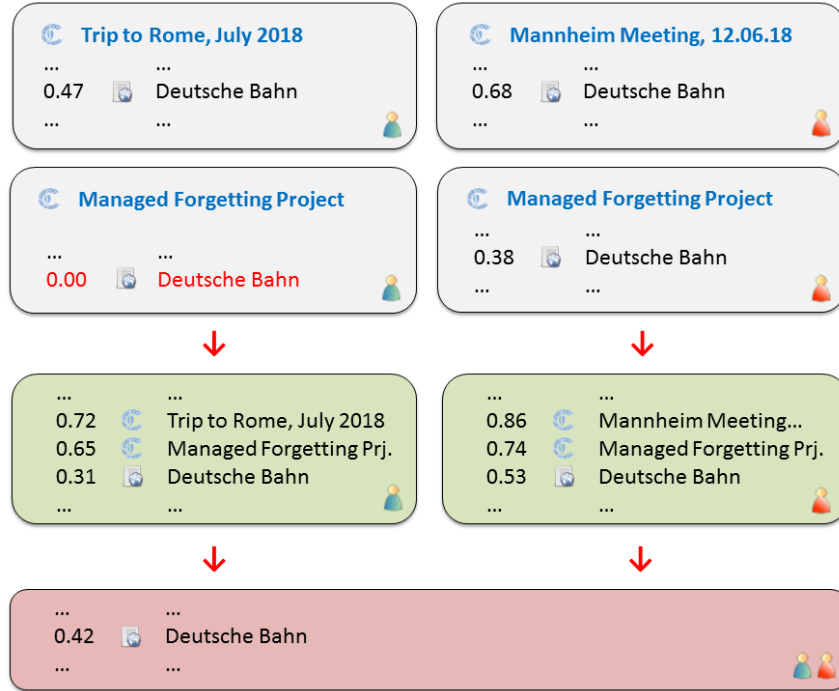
Trip to Rome, July 2018
... ...
0.47 Deutsche Bahn
... ...

Mannheim Meeting, 12.06.18
... ...
0.68 Deutsche Bahn
... ...

Managed Forgetting Project
... ...
0.00 Deutsche Bahn

Managed Forgetting Project
... ...
0.38 Deutsche Bahn
... ...

... ...
0.72 Trip to Rome, July 2018
0.65 Managed Forgetting Prj.
0.31 Deutsche Bahn
... ...

... ...
0.86 Mannheim Meeting...
0.74 Managed Forgetting Prj.
0.53 Deutsche Bahn
... ...

... ...
0.42 Deutsche Bahn
... ...